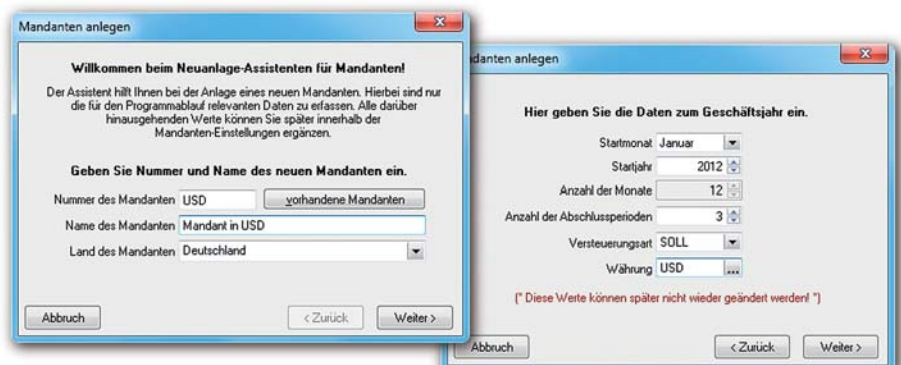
Mandanten anlegen

Willkommen beim Neuanlage-Assistenten für Mandanten!

Der Assistent hilft Ihnen bei der Anlage eines neuen Mandanten. Hierbei sind nur die für den Programmablauf relevanten Daten zu erfassen. Alle darüber hinausgehenden Werte können Sie später innerhalb der Mandanten-Einstellungen ergänzen.

Geben Sie Nummer und Name des neuen Mandanten ein.

Nummer des Mandanten USD
vorhandene Mandanten
Name des Mandanten Mandant in USD
Land des Mandanten Deutschland

Abbruch
< Zurück
Weiter >

danten anlegen

Hier geben Sie die Daten zum Geschäftsjahr ein.

Startmonat Januar
Startjahr 2012
Anzahl der Monate 12
Anzahl der Abschlussperioden 3
Versteuerungsart SOLL
Währung USD ...

(* Diese Werte können später nicht wieder geändert werden! *)

Abbruch
< Zurück
Weiter >